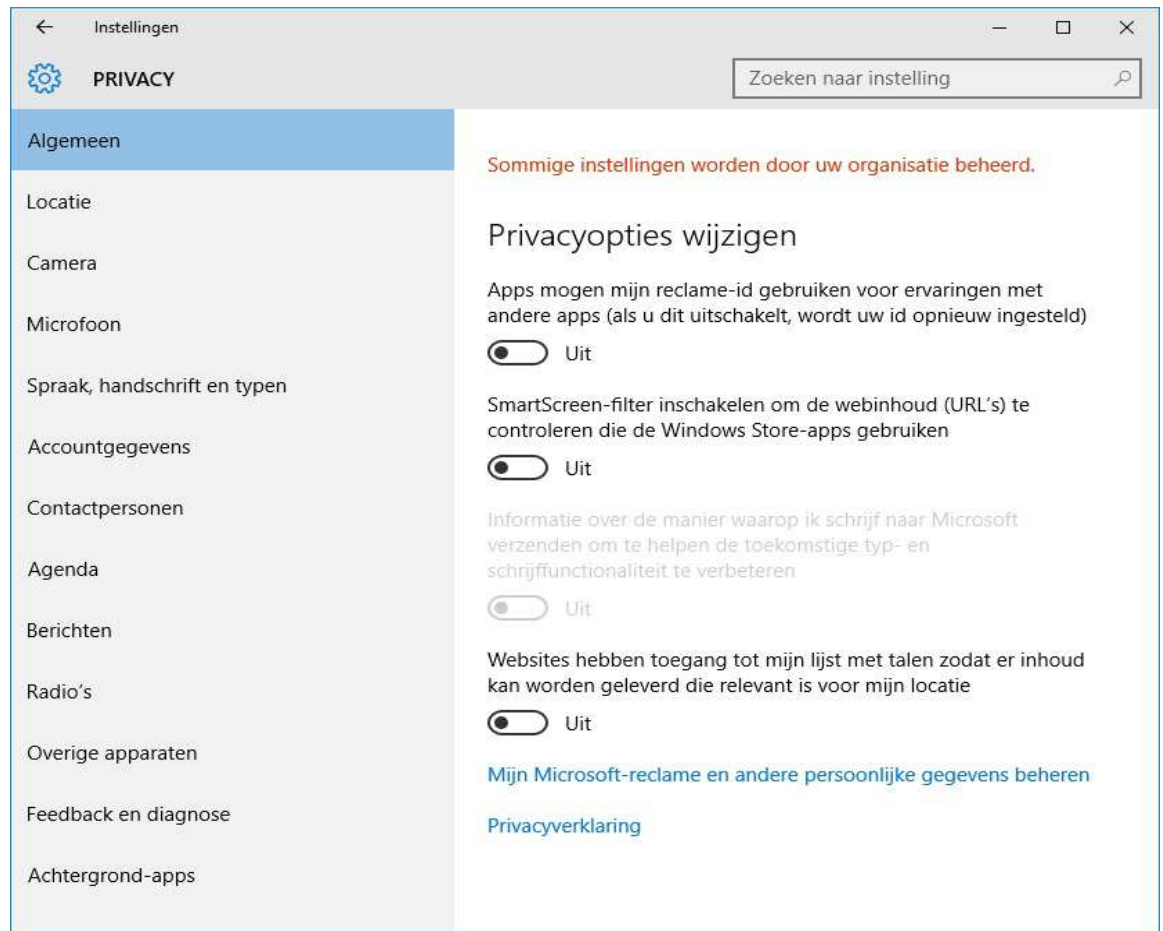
Instellingen

PRIVACY

Zoeken naar instelling

Algemeen

Locatie

Camera

Microfoon

Spraak, handschrift en typen

Accountgegevens

Contactpersonen

Agenda

Berichten

Radio's

Overige apparaten

Feedback en diagnose

Achtergrond-apps

Sommige instellingen worden door uw organisatie beheerd.

Privacyopties wijzigen

Apps mogen mijn reclame-id gebruiken voor ervaringen met andere apps (als u dit uitschakelt, wordt uw id opnieuw ingesteld)

Uit

SmartScreen-filter inschakelen om de webinhoud (URL's) te controleren die de Windows Store-apps gebruiken

Uit

Informatie over de manier waarop ik schrijf naar Microsoft verzenden om te helpen de toekomstige typ- en schrijffunctionaliteit te verbeteren

Uit

Websites hebben toegang tot mijn lijst met talen zodat er inhoud kan worden geleverd die relevant is voor mijn locatie

Uit

Mijn Microsoft-reclame en andere persoonlijke gegevens beheren

Privacyverklaring